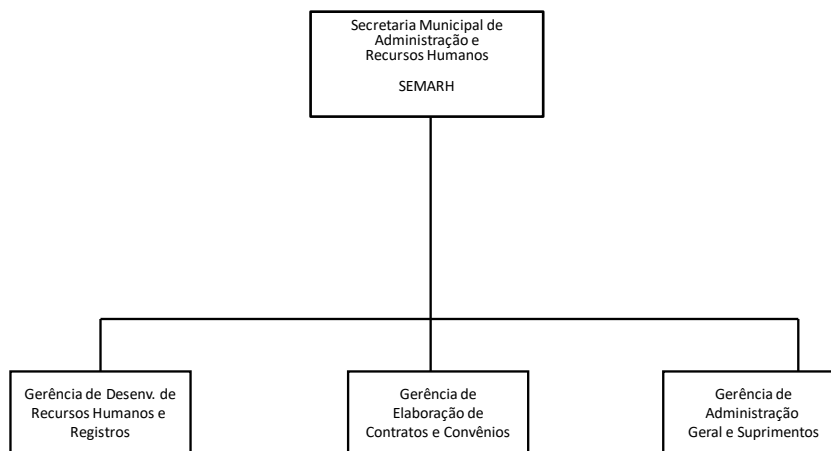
Secretaria Municipal de Administração e Recursos Humanos

SEMARH

Gerência de Desenv. de Recursos Humanos e Registros

Gerência de Elaboração de Contratos e Convênios

Gerência de Administração Geral e Suprimentos